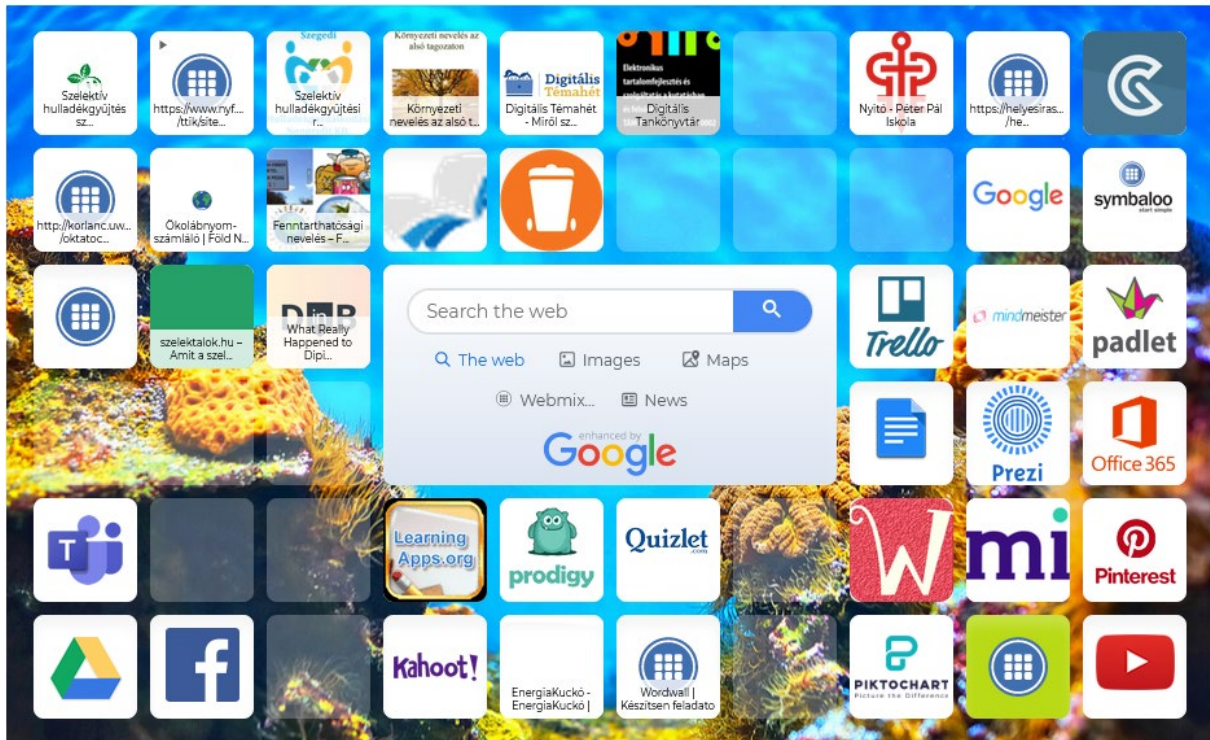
Szelektív hulladékgyűjtés sz...

https://www.nyf... /ttik/site...

Szegedi
Szelektív hulladékgyűjtési r...

Környezeti nevelés az alsó tagozaton
Környezeti nevelés az alsó t...

Digitális Témahét
Digitális Témahét - Miről sz...

Elektronikus tartalomfejlesztés
Digitális Tankönyvtár

Nyitó - Péter Pál Iskola

https://helyesiras... /he...

http://korlanc.uw... /oktatoc...

Ökolábnyom-számláló | Föld N...

Fenntarthatósági nevelés – F...

Google

symbaloo

szelektalok.hu – Amit a szel...

What Really Happened to Dipi...

Trello

mindmeister

padlet

Search the web

The web

Images

Maps

Webmix...

News

enhanced by Google

Prezi

Office 365

Learning Apps.org

prodigy

Quizlet

W

mi

Pinterest

f

Kahoot!

EnergiaKuckó - EnergiaKuckó |

Wordwall | Készítsen feladato

PIKTOCHART
Picture the Difference